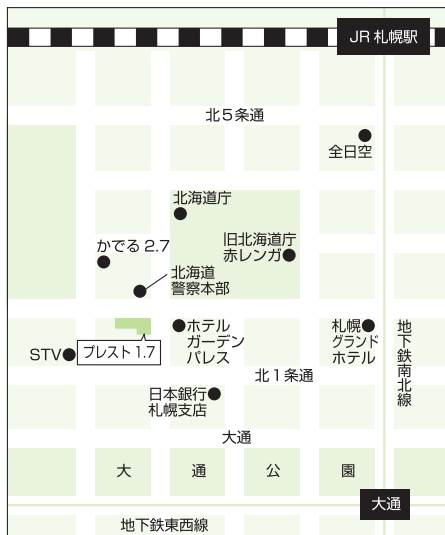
JR 札幌駅

北5条通

全日空

北海道庁

かでる 2.7

旧北海道庁
赤レンガ

北海道
警察本部

ホテル
ガーデン
パレス

札幌
グランド
ホテル

地下鉄南北線

STV

プレスト 1.7

北1条通

日本銀行
札幌支店

大通

大 通 公 園

大通

地下鉄東西線